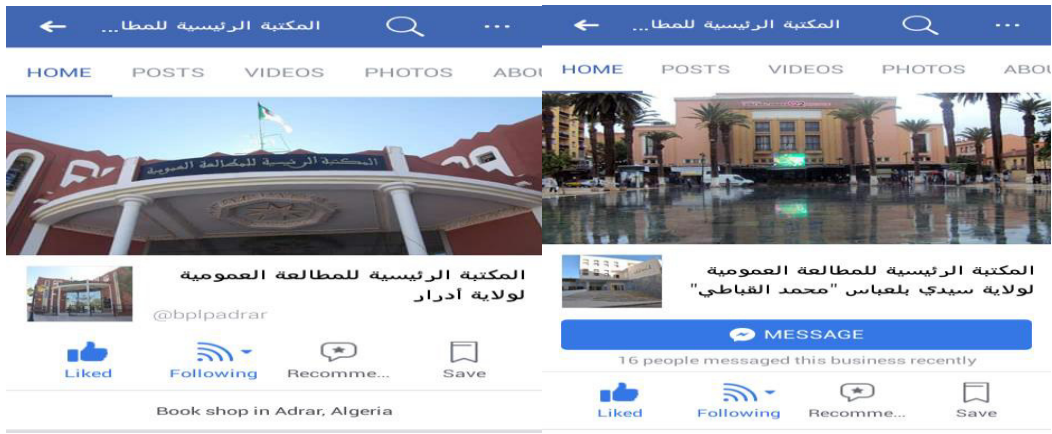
المكتبة الرئيسية للمطا...

HOME POSTS VIDEOS PHOTOS ABOU

المكتبة الرئيسية للمطالعة العمومية

المكتبة الرئيسية للمطالعة العمومية لولاية أدرار

@bplpadrar

Liked Following Recomme... Save

Book shop in Adrar, Algeria

المكتبة الرئيسية للمطا...

HOME POSTS VIDEOS PHOTOS ABOU

المكتبة الرئيسية للمطالعة العمومية لولاية سيدي بلعباس "محمد القباطي"

MESSAGE

16 people messaged this business recently

Liked Following Recomme... Save